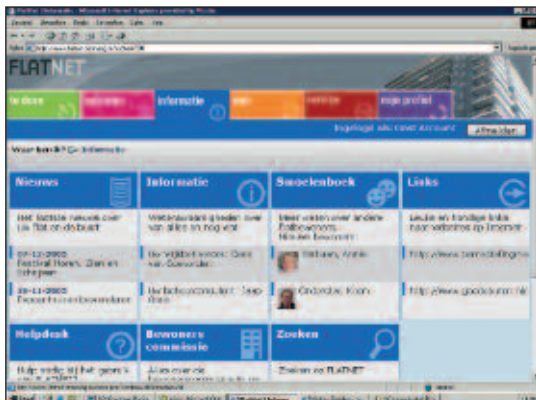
FLATNET

informatie

Ingelogd als: Afmelden

Waar ben ik? Informatie

Nieuws

Het laatste nieuws over uw flat en de buurt

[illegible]-11-2005 Festival Horen, Zien en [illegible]

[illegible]-11-2005 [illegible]

Informatie

Wetenswaardigheden over van alles en nog wat

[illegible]

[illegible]

Smoelenboek

Meer weten over andere flatbewoners. Nieuwe bewoners:

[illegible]

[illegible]

Links

Leuke en handige links naar websites op internet

http://www.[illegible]

http://www.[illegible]

Helpdesk

Hulp nodig bij het gebruik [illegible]

Bewoners commissie

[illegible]

Zoeken

Zoeken op FLATNET